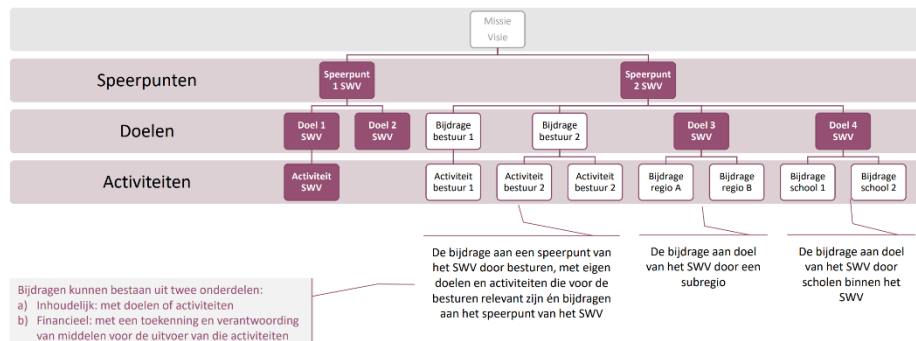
Missie
Visie

Speerpunten

Speerpunt 1 SWV

Speerpunt 2 SWV

Doelen

Doel 1 SWV

Doel 2 SWV

Bijdrage bestuur 1

Bijdrage bestuur 2

Doel 3 SWV

Doel 4 SWV

Activiteiten

Activiteit SWV

Activiteit bestuur 1

Activiteit bestuur 2

Activiteit bestuur 2

Bijdrage regio A

Bijdrage regio B

Bijdrage school 1

Bijdrage school 2

De bijdrage aan een speerpunt van het SWV door besturen, met eigen doelen en activiteiten die voor de besturen relevant zijn én bijdragen aan het speerpunt van het SWV

De bijdrage aan doel van het SWV door een subregio

De bijdrage aan doel van het SWV door scholen binnen het SWV

Bijdragen kunnen bestaan uit twee onderdelen:
a) Inhoudelijk: met doelen of activiteiten
b) Financieel: met een toekenning en verantwoording van middelen voor de uitvoer van die activiteiten